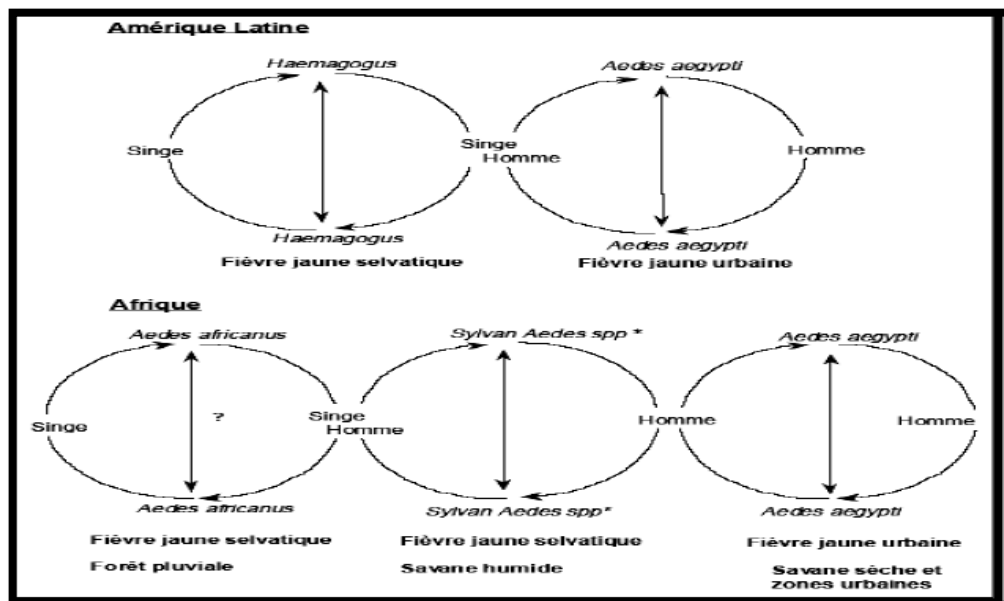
Amérique Latine

Haemagogus

Singe

Singe
Homme

Haemagogus

Fièvre jaune selvatique

Aedes aegypti

Homme

Aedes aegypti

Fièvre jaune urbaine

Afrique

Aedes africanus

Singe

?

Singe
Homme

Aedes africanus

Fièvre jaune selvatique

Forêt pluviale

Sylvan Aedes spp *

Homme

Sylvan Aedes spp*

Fièvre jaune selvatique

Savane humide

Aedes aegypti

Homme

Homme

Aedes aegypti

Fièvre jaune urbaine

Savane sèche et zones urbaines